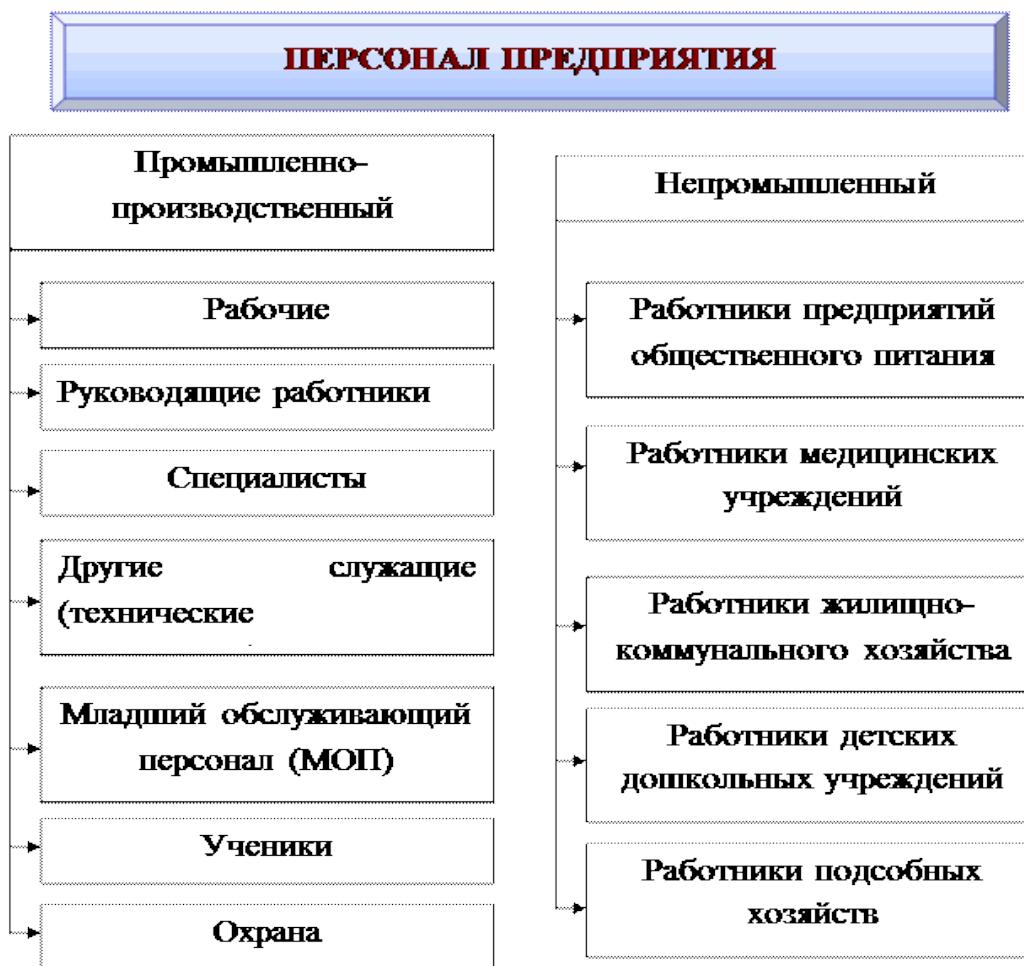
ПЕРСОНАЛ ПРЕДПРИЯТИЯ

Промышленно-производственный

Рабочие

Руководящие работники

Специалисты

Другие служащие (технические

Младший обслуживающий персонал (МОП)

Ученики

Охрана

Непромышленный

Работники предприятий общественного питания

Работники медицинских учреждений

Работники жилищно-коммунального хозяйства

Работники детских дошкольных учреждений

Работники подсобных хозяйств